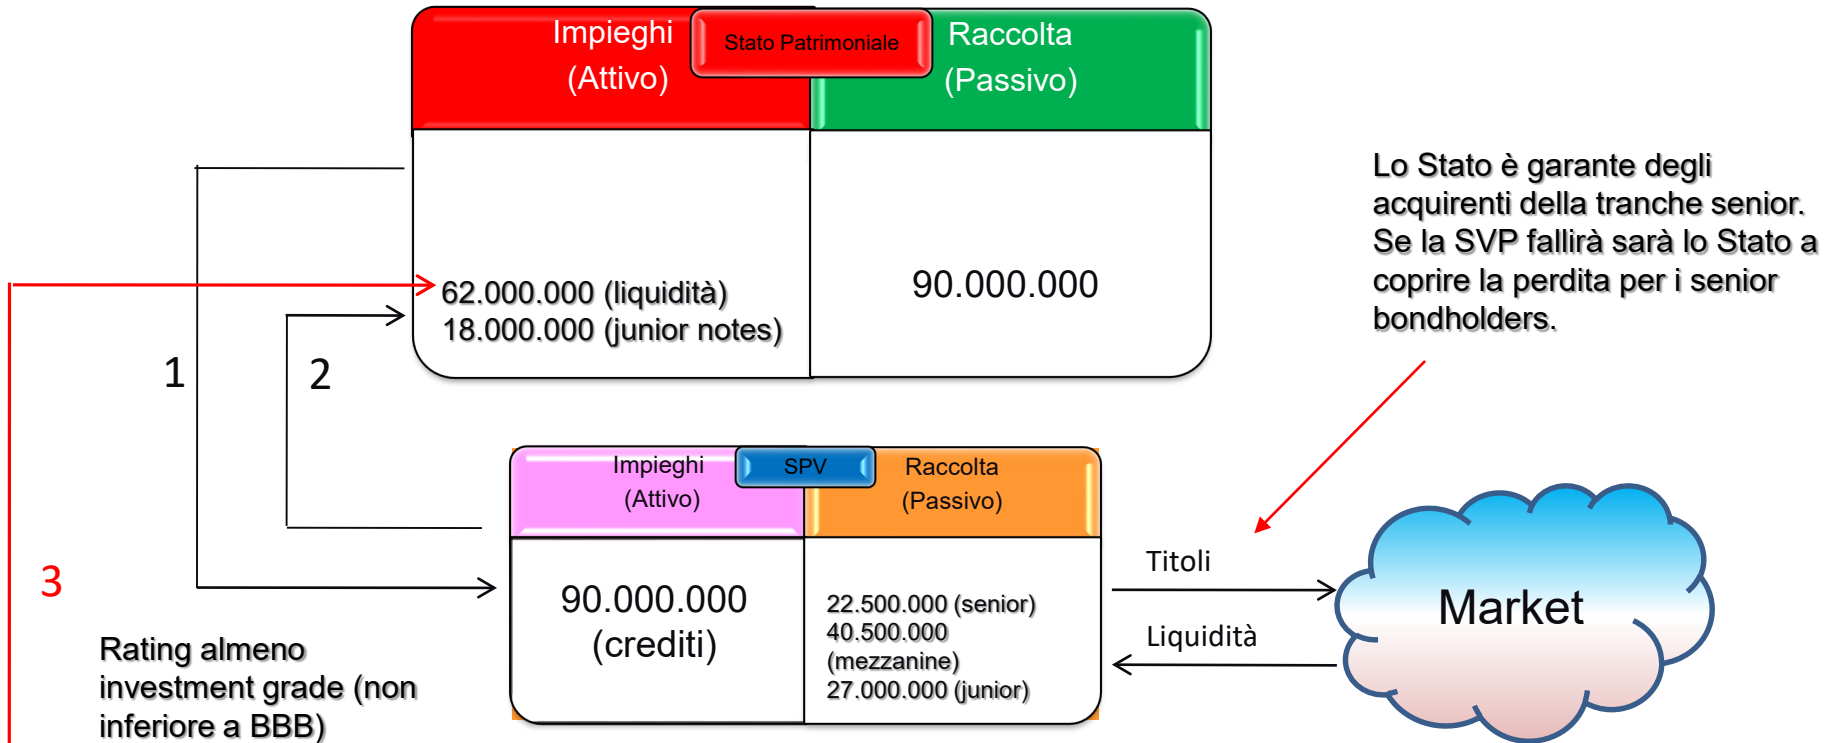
Impieghi (Attivo)

Stato Patrimoniale

Raccolta (Passivo)

62.000.000 (liquidità)
18.000.000 (junior notes)

90.000.000

Lo Stato è garante degli acquirenti della tranche senior. Se la SVP fallirà sarà lo Stato a coprire la perdita per i senior bondholders.

1

2

3

Impieghi (Attivo)

SPV

Raccolta (Passivo)

90.000.000 (crediti)

22.500.000 (senior)
40.500.000 (mezzanine)
27.000.000 (junior)

Titoli

Liquidità

Market

Rating almeno investment grade (non inferiore a BBB)